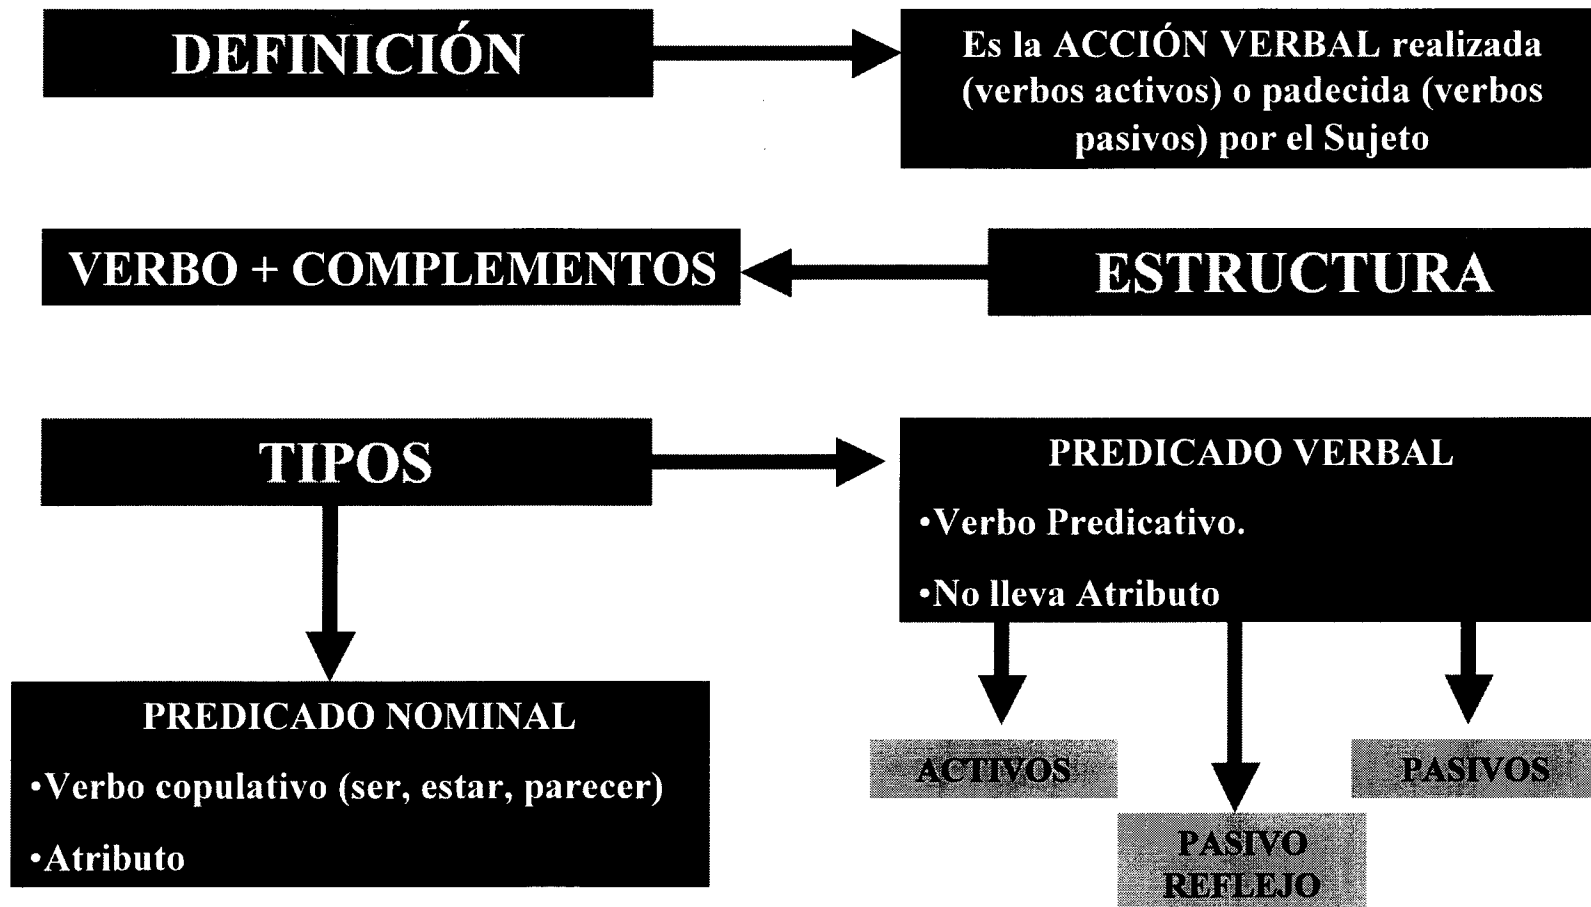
DEFINICIÓN

Es la ACCIÓN VERBAL realizada (verbos activos) o padecida (verbos pasivos) por el Sujeto

VERBO + COMPLEMENTOS

ESTRUCTURA

TIPOS

PREDICADO VERBAL

•Verbo Predicativo.

•No lleva Atributo

PREDICADO NOMINAL

•Verbo copulativo (ser, estar, parecer)

•Atributo

ACTIVOS

PASIVO REFLEJO

PASIVOS